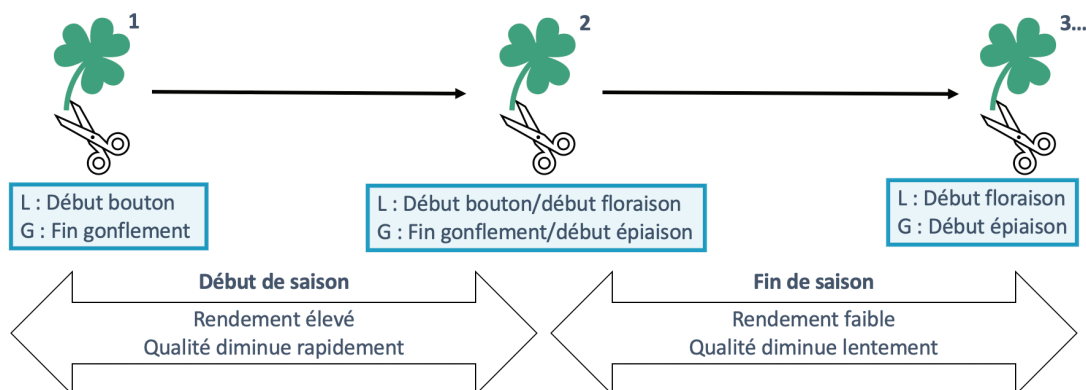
1

L : Début bouton
G : Fin gonflement

2

L : Début bouton/début floraison
G : Fin gonflement/début épiaison

3…

L : Début floraison
G : Début épiaison

Début de saison
Rendement élevé
Qualité diminue rapidement

Fin de saison
Rendement faible
Qualité diminue lentement